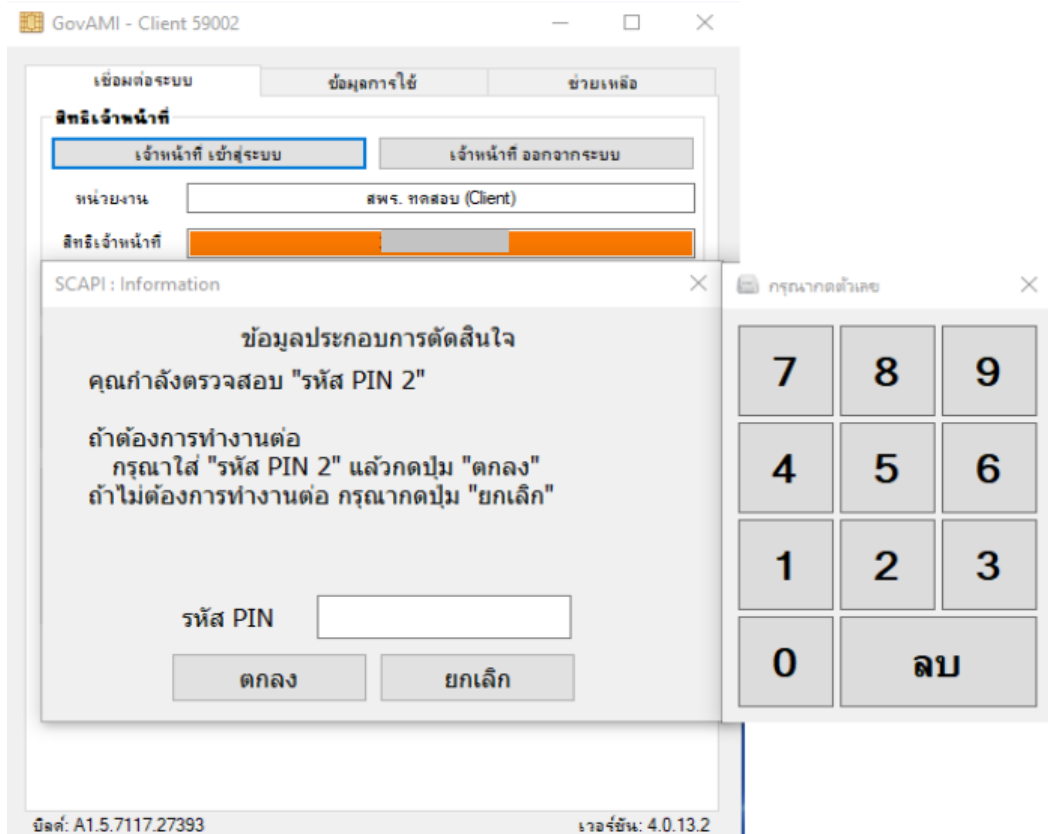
GovAMI - Client 59002

เชื่อมต่อระบบ
ข้อมูลการใช้
ช่วยเหลือ

สิทธิเจ้าหน้าที่
เจ้าหน้าที่ เข้าสู่ระบบ
เจ้าหน้าที่ ออกจากระบบ
หน่วยงาน
สพร. ทดสอบ (Client)
สิทธิเจ้าหน้าที่

SCAPI : Information

ข้อมูลประกอบการตัดสินใจ
คุณกำลังตรวจสอบ "รหัส PIN 2"

ถ้าต้องการทำงานต่อ
กรุณาใส่ "รหัส PIN 2" แล้วกดปุ่ม "ตกลง"
ถ้าไม่ต้องการทำงานต่อ กรุณากดปุ่ม "ยกเลิก"

รหัส PIN
ตกลง
ยกเลิก

กรุณากดตัวเลข
7
8
9
4
5
6
1
2
3
0
ลบ

บิลด์: A1.5.7117.27393
เวอร์ชัน: 4.0.13.2